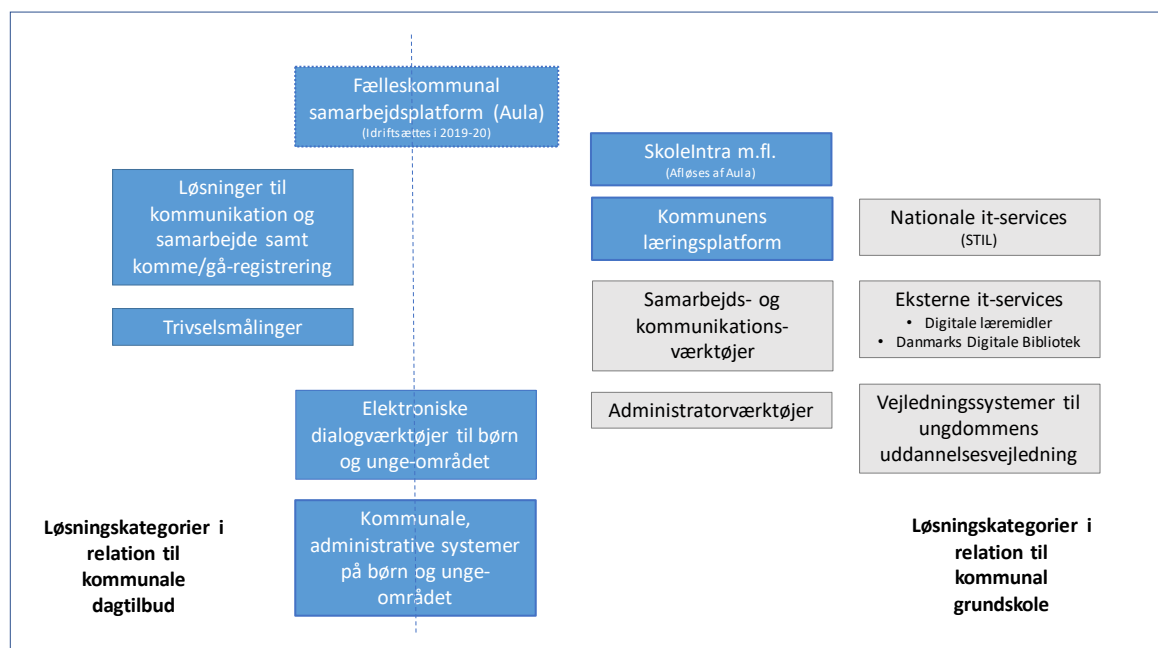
Fælleskommunal samarbejdsplatform (Aula)
(Idriftsættes i 2019-20)

SkoleIntra m.fl.
(Afløses af Aula)

Løsninger til kommunikation og samarbejde samt komme/gå-registrering

Kommunens læringsplatform

Nationale it-services
(STIL)

Trivselsmålinger

Samarbejds- og kommunikationsværktøjer

Eksterne it-services
• Digitale læremidler
• Danmarks Digitale Bibliotek

Elektroniske dialogværktøjer til børn og unge-området

Administratorværktøjer

Vejledningssystemer til ungdommens uddannelsesvejledning

Løsningskategorier i relation til kommunale dagtilbud

Kommunale, administrative systemer på børn og unge-området

Løsningskategorier i relation til kommunal grundskole